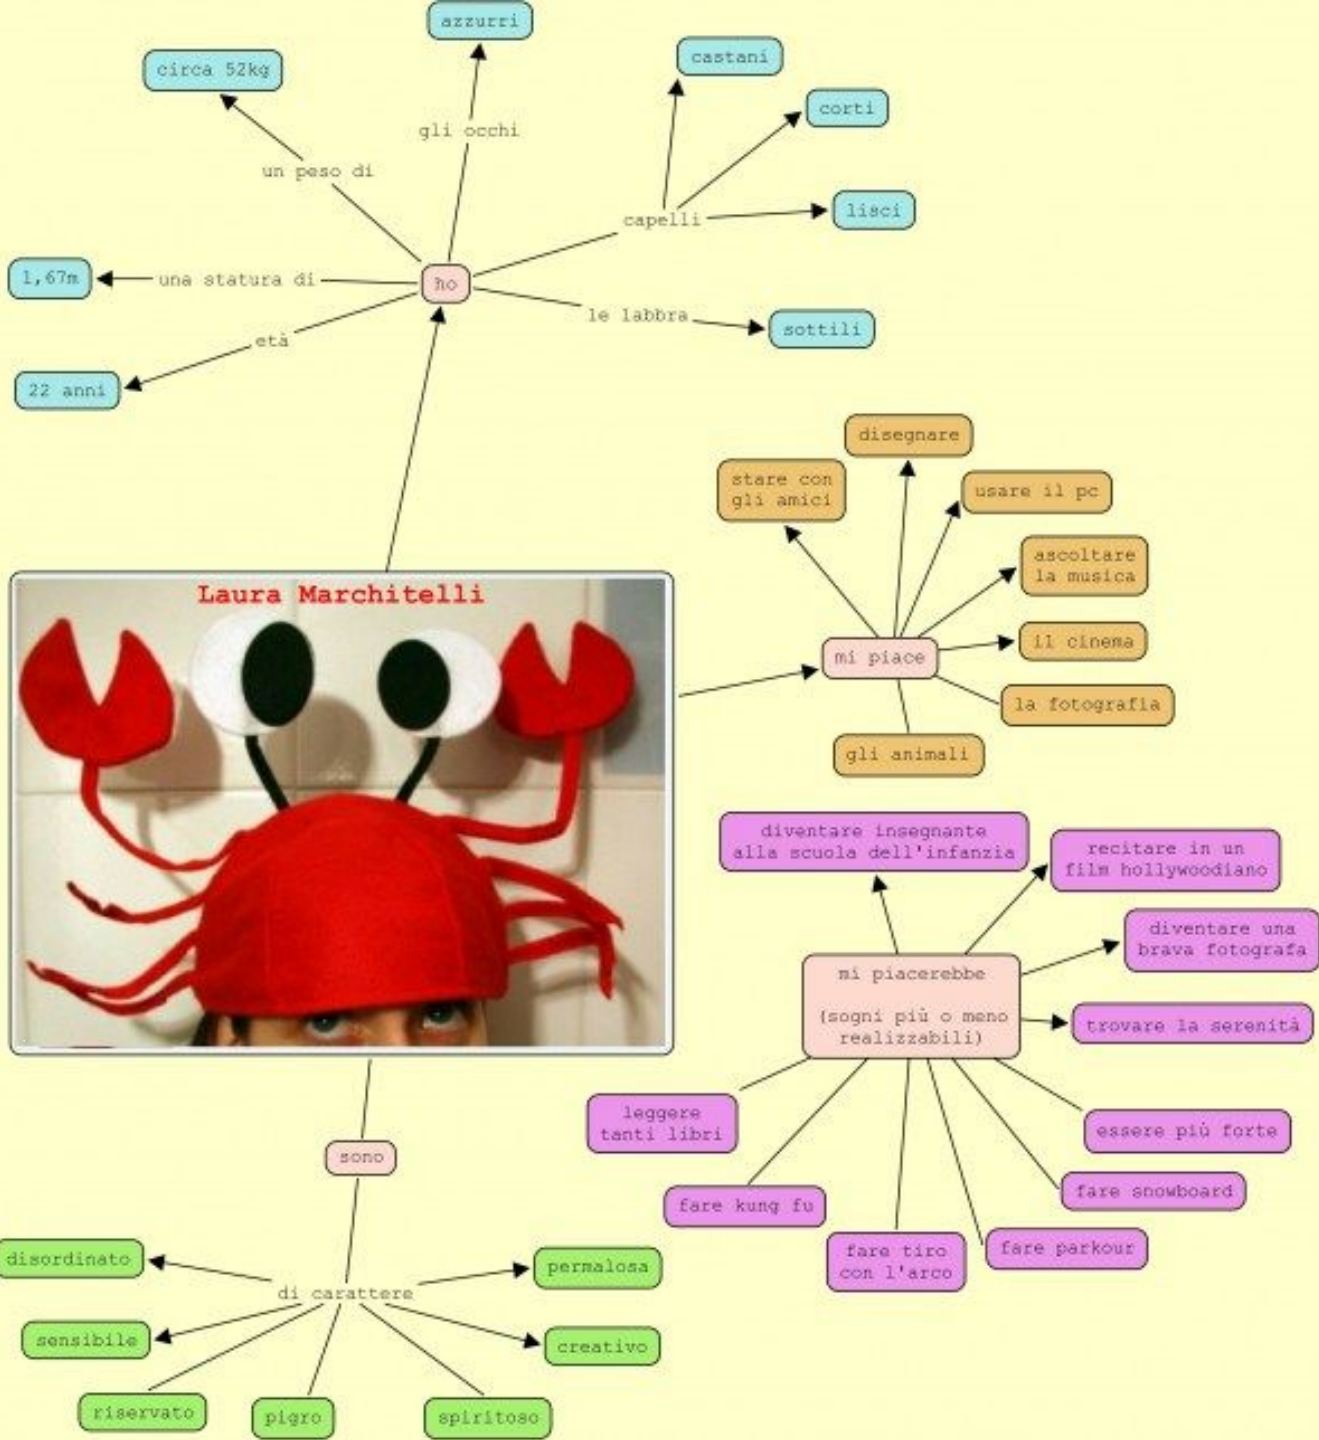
azzurri

circa 52kg

gli occhi

un peso di

castani

corti

capelli

lisci

1,67m

una statura di

ho

le labbra

sottili

età

22 anni

disegnare

stare con gli amici

usare il pc

ascoltare la musica

Laura Marchitelli

mi piace

il cinema

la fotografia

gli animali

diventare insegnante alla scuola dell'infanzia

recitare in un film hollywoodiano

diventare una brava fotografa

mi piacerebbe

(sogni più o meno realizzabili)

trovare la serenità

leggere tanti libri

essere più forte

sono

fare kung fu

fare snowboard

fare tiro con l'arco

fare parkour

disordinato

permalosa

di carattere

sensibile

creativo

riservato

pigro

spiritoso